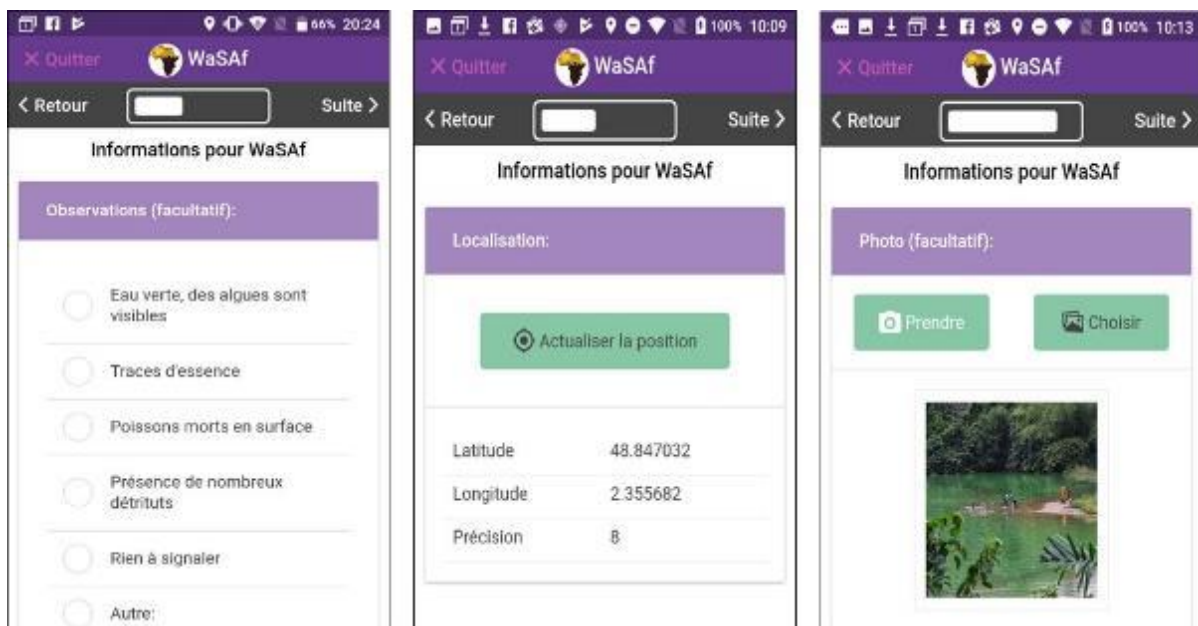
66% 20:24

× Quitter WaSAf

< Retour Suite >

Informations pour WaSAf

Observations (facultatif):

Eau verte, des algues sont visibles

Traces d'essence

Poissons morts en surface

Présence de nombreux détritus

Rien à signaler

Autre:

100% 10:09

× Quitter WaSAf

< Retour Suite >

Informations pour WaSAf

Localisation:

Actualiser la position

| | |
|---|---|
| Latitude | 48.847032 |
| Longitude | 2.355682 |
| Précision | 8 |

100% 10:13

× Quitter WaSAf

< Retour Suite >

Informations pour WaSAf

Photo (facultatif):

Prendre

Choisir